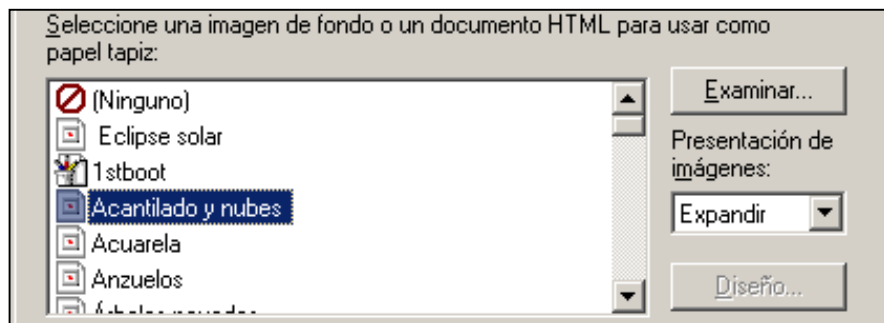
Seleccione una imagen de fondo o un documento HTML para usar como papel tapiz:

(Ninguno)
Eclipse solar
1stboot
Acantilado y nubes
Acuarela
Anzuelos
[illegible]

Examinar...

Presentación de imágenes:

Expandir

Diseño...